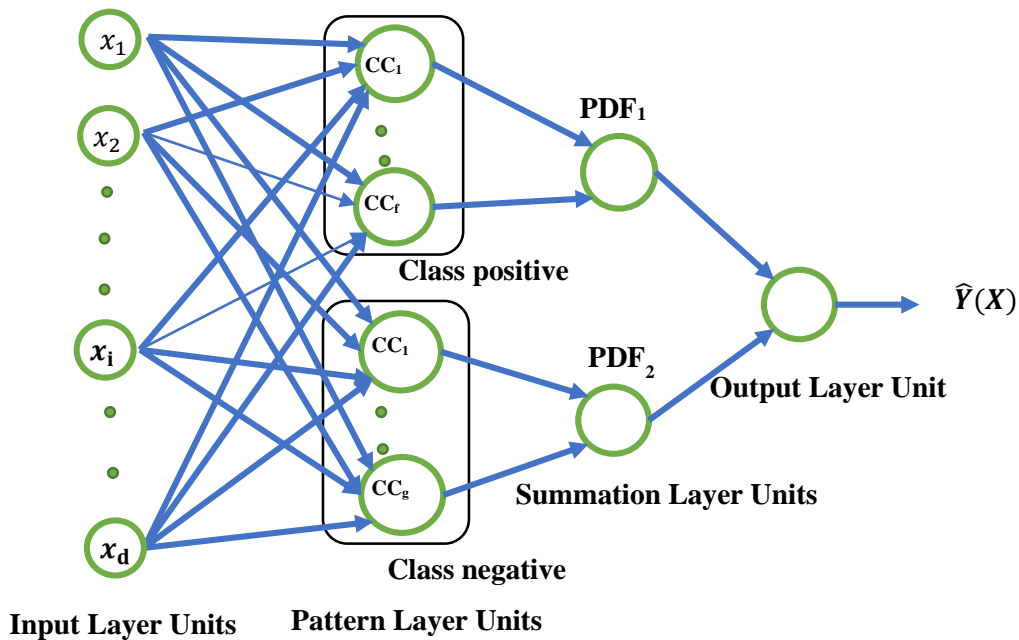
$x_1$

$x_2$

$x_i$

$x_d$

$CC_1$

$CC_f$

Class positive

$CC_1$

$CC_g$

Class negative

$PDF_1$

$PDF_2$

Summation Layer Units

Output Layer Unit

$\widehat{Y}(X)$

Input Layer Units

Pattern Layer Units